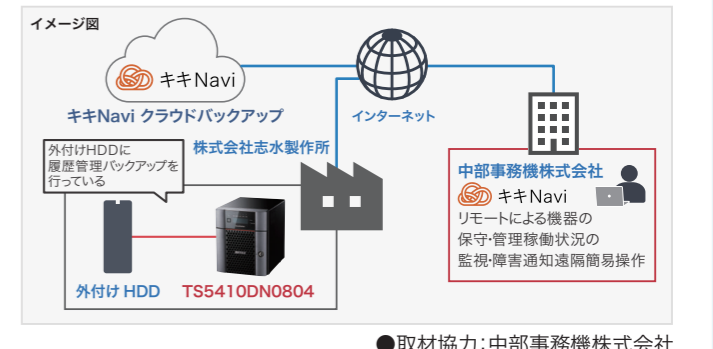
イメージ図

キキNavi

キキNavi クラウドバックアップ

インターネット

株式会社志水製作所

外付けHDDに履歴管理バックアップを行っている

中部事務機株式会社

キキNavi

リモートによる機器の保守・管理稼働状況の監視・障害通知遠隔簡易操作

外付け HDD

TS5410DN0804

●取材協力：中部事務機株式会社